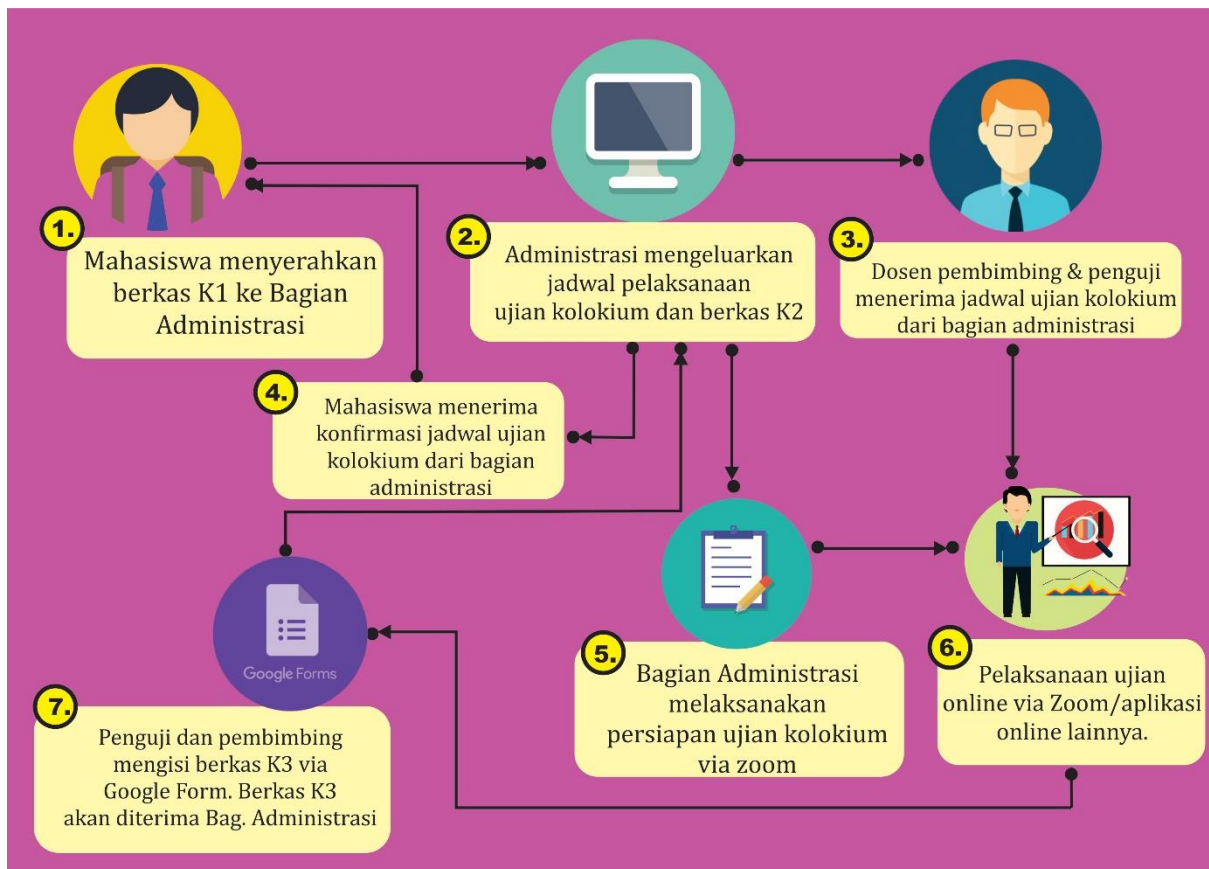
1.
Mahasiswa menyerahkan berkas K1 ke Bagian Administrasi

2.
Administrasi mengeluarkan jadwal pelaksanaan ujian kolokium dan berkas K2

3.
Dosen pembimbing & penguji menerima jadwal ujian kolokium dari bagian administrasi

4.
Mahasiswa menerima konfirmasi jadwal ujian kolokium dari bagian administrasi

Google Forms

5.
Bagian Administrasi melaksanakan persiapan ujian kolokium via zoom

6.
Pelaksanaan ujian online via Zoom/aplikasi online lainnya.

7.
Penguji dan pembimbing mengisi berkas K3 via Google Form. Berkas K3 akan diterima Bag. Administrasi